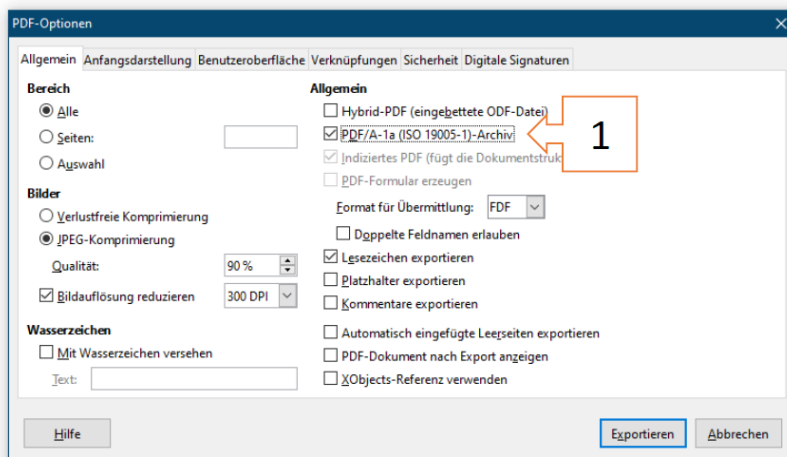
PDF-Optionen

Allgemein | Anfangsdarstellung | Benutzeroberfläche | Verknüpfungen | Sicherheit | Digitale Signaturen

Bereich
Alle
Seiten:
Auswahl

Bilder
Verlustfreie Komprimierung
JPEG-Komprimierung
Qualität: 90 %
Bildauflösung reduzieren 300 DPI

Wasserzeichen
Mit Wasserzeichen versehen
Text:

Allgemein
Hybrid-PDF (eingebettete ODF-Datei)
PDF/A-1a (ISO 19005-1)-Archiv
Indiziertes PDF (fügt die Dokumentstruk
PDF-Formular erzeugen
Format für Übermittlung: FDF
Doppelte Feldnamen erlauben
Lesezeichen exportieren
Platzhalter exportieren
Kommentare exportieren
Automatisch eingefügte Leerseiten exportieren
PDF-Dokument nach Export anzeigen
XObjects-Referenz verwenden

1

Hilfe
Exportieren
Abbrechen